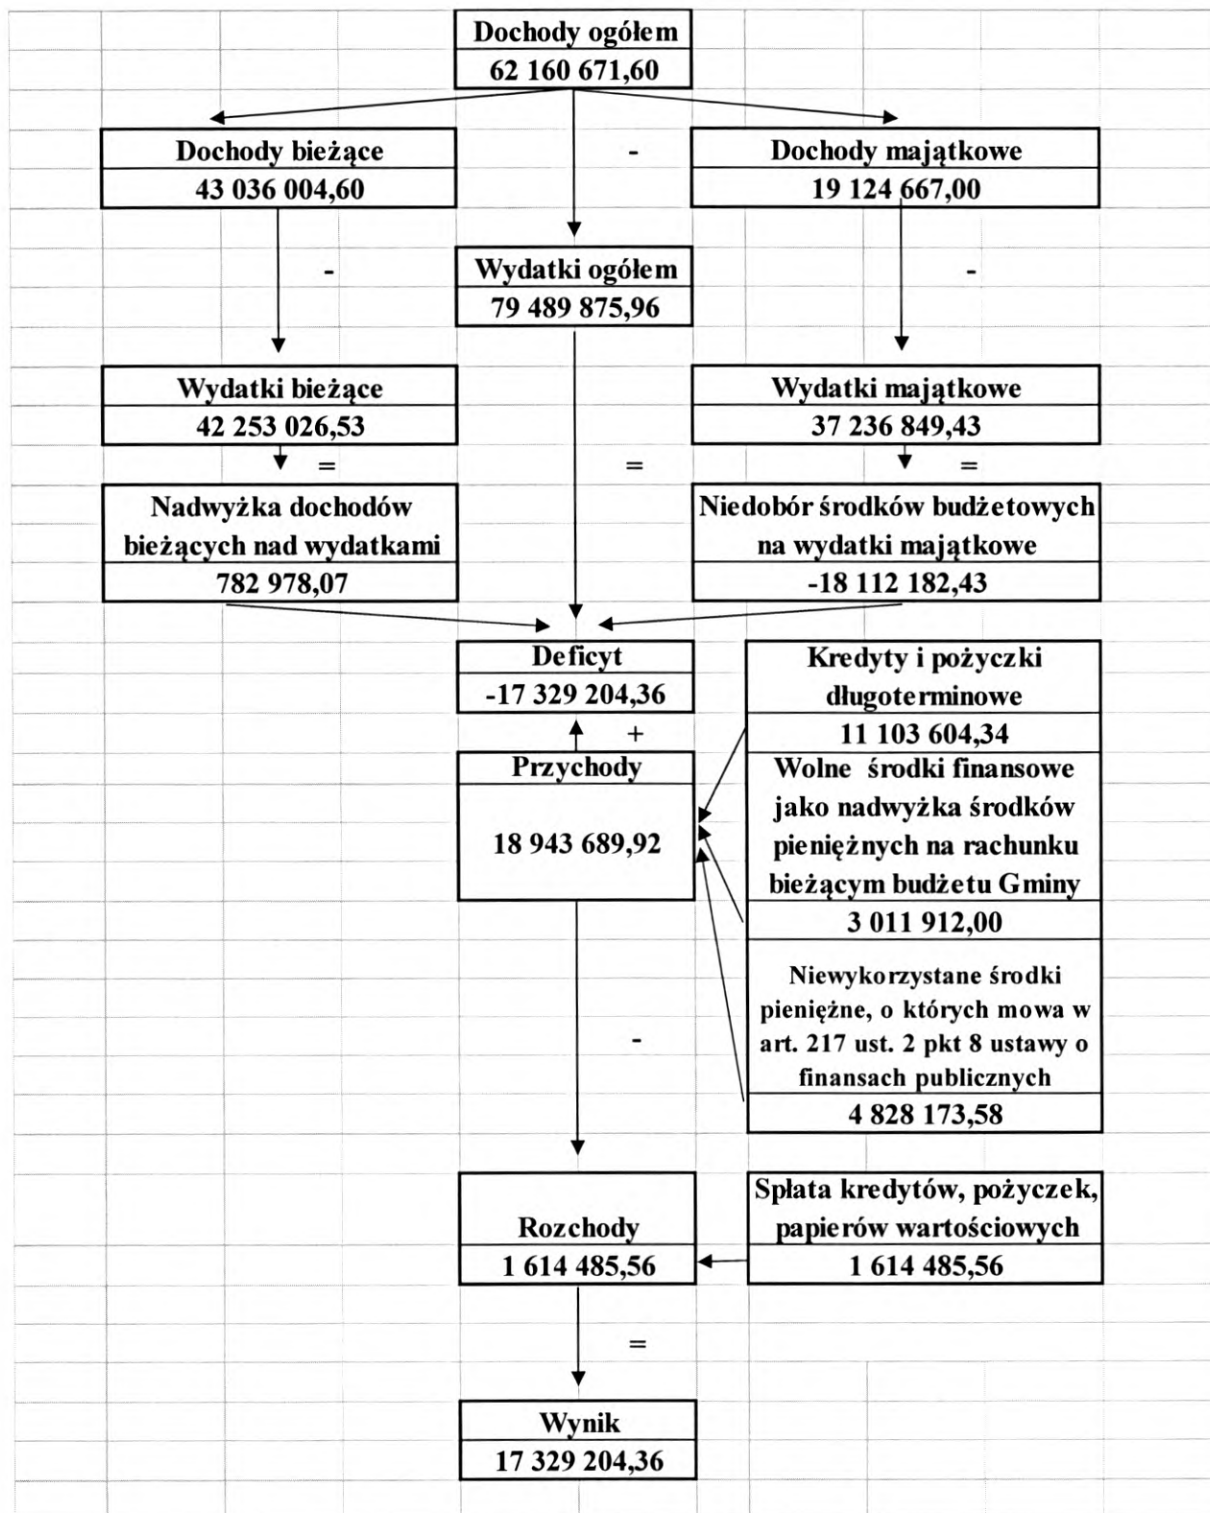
Dochody ogółem
62 160 671,60

Dochody bieżące
43 036 004,60

-

Dochody majątkowe
19 124 667,00

-

Wydatki ogółem
79 489 875,96

-

Wydatki bieżące
42 253 026,53

Wydatki majątkowe
37 236 849,43

=

=

=

Nadwyżka dochodów bieżących nad wydatkami
782 978,07

Niedobór środków budżetowych na wydatki majątkowe
-18 112 182,43

Deficyt
-17 329 204,36

Kredyty i pożyczki długoterminowe
11 103 604,34

+

Przychody
18 943 689,92

Wolne środki finansowe jako nadwyżka środków pieniężnych na rachunku bieżącym budżetu Gminy
3 011 912,00

Niewykorzystane środki pieniężne, o których mowa w art. 217 ust. 2 pkt 8 ustawy o finansach publicznych
4 828 173,58

-

Rozchody
1 614 485,56

Spłata kredytów, pożyczek, papierów wartościowych
1 614 485,56

=

Wynik
17 329 204,36